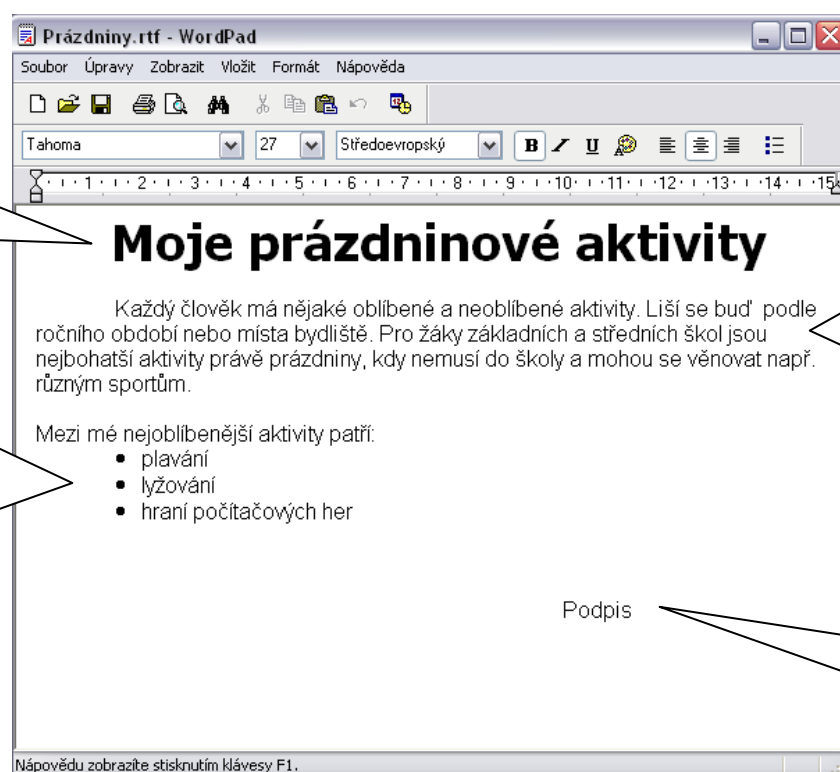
Prázdniny.rtf - WordPad

Soubor Úpravy Zobrazit Vložit Formát Nápověda

Tahoma 27 Středoevropský

1 2 3 4 5 6 7 8 9 10 11 12 13 14 15

Moje prázdninové aktivity

Každý člověk má nějaké oblíbené a neoblíbené aktivity. Liší se buď podle ročního období nebo místa bydliště. Pro žáky základních a středních škol jsou nejbohatší aktivity právě prázdniny, kdy nemusí do školy a mohou se věnovat např. různým sportům.

Mezi mé nejoblíbenější aktivity patří:
- plavání
- lyžování
- hraní počítačových her

Podpis

Nápovědu zobrazíte stisknutím klávesy F1.